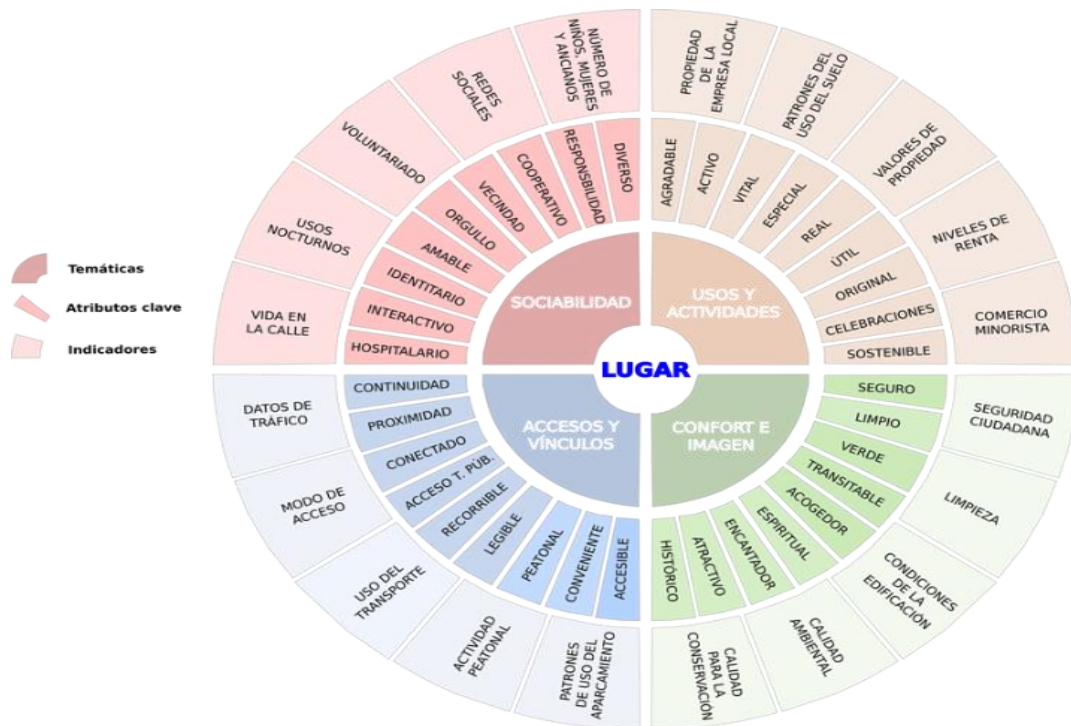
Temáticas
Atributos clave
Indicadores

LUGAR

SOCIABILIDAD
HOSPITALARIO
INTERACTIVO
IDENTITARIO
AMABLE
ORGULLO
VECINDAD
COOPERATIVO
RESPONSBILIDAD
DIVERSO
VIDA EN LA CALLE
USOS NOCTURNOS
VOLUNTARIADO
REDES SOCIALES
NÚMERO DE NIÑOS, MUJERES Y ANCIANOS

USOS Y ACTIVIDADES
AGRADABLE
ACTIVO
VITAL
ESPECIAL
REAL
ÚTIL
ORIGINAL
CELEBRACIONES
SOSTENIBLE
PROPIEDAD DE LA EMPRESA LOCAL
PATRONES DEL USO DEL SUELO
VALORES DE PROPIEDAD
NIVELES DE RENTA
COMERCIO MINORISTA

CONFORT E IMAGEN
SEGURO
LIMPIO
VERDE
TRANSITABLE
ACOGEDOR
ESPIRITUAL
ENCANTADOR
ATRACTIVO
HISTÓRICO
SEGURIDAD CIUDADANA
LIMPIEZA
CONDICIONES DE LA EDIFICACIÓN
CALIDAD AMBIENTAL
CALIDAD PARA LA CONSERVACIÓN

ACCESOS Y VÍNCULOS
CONTINUIDAD
PROXIMIDAD
CONECTADO
ACCESO T. PÚB.
RECORRIBLE
LEGIBLE
PEATONAL
CONVENIENTE
ACCESIBLE
DATOS DE TRÁFICO
MODO DE ACCESO
USO DEL TRANSPORTE
ACTIVIDAD PEATONAL
PATRONES DE USO DEL APARCAMIENTO